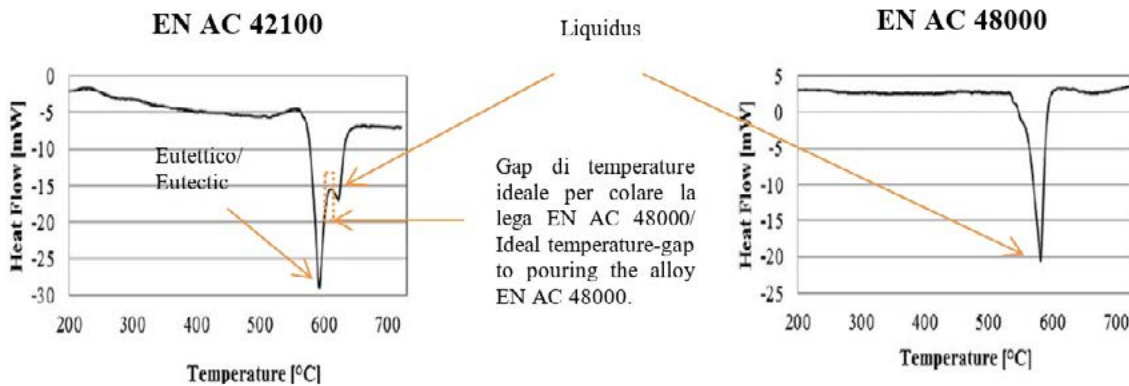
EN AC 42100

Liquidus

EN AC 48000

0
-5
-10
-15
-20
-25
-30

Heat Flow [mW]

Eutettico/ Eutectic

200 300 400 500 600 700

Temperature [°C]

Gap di temperature ideale per colare la lega EN AC 48000/ Ideal temperature-gap to pouring the alloy EN AC 48000.

5
0
-5
-10
-15
-20
-25

Heat Flow [mW]

200 300 400 500 600 700

Temperature [°C]